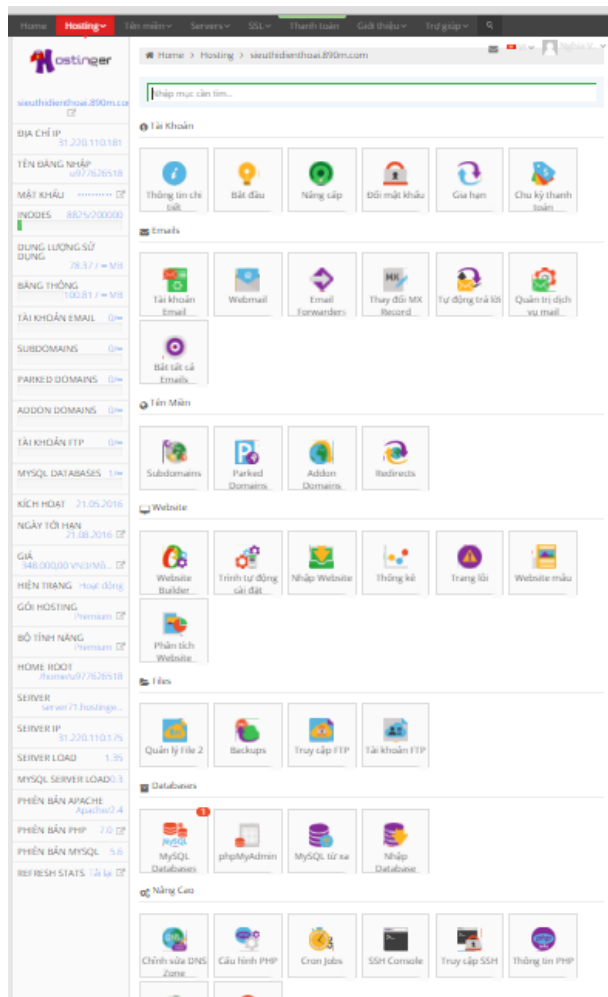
Home Hosting Tên miền Servers SSL Thanh toán Giới thiệu Trợ giúp

Hostinger

sieuthidienthoai.890m.com

ĐỊA CHỈ IP 31.220.110.181
TÊN ĐĂNG NHẬP u977626518
MẬT KHẨU ••••••••••
INODES 8825/200000
DUNG LƯỢNG SỬ DỤNG 78.37 / ∞ MB
BĂNG THÔNG 100.81 / ∞ MB
TÀI KHOẢN EMAIL 0/∞
SUBDOMAINS 0/∞
PARKED DOMAINS 0/∞
ADDON DOMAINS 0/∞
TÀI KHOẢN FTP 0/∞
MYSQL DATABASES 1/∞
KÍCH HOẠT 21.05.2016
NGÀY TỚI HẠN 21.08.2016
GIÁ 348.000,00 VNĐ/Mồ...
HIỆN TRẠNG Hoạt động
GÓI HOSTING Premium
BỘ TÍNH NĂNG Premium
HOME ROOT /home/u977626518
SERVER server71.hostinge...
SERVER IP 31.220.110.175
SERVER LOAD 1.35
MYSQL SERVER LOAD 0.3
PHIÊN BẢN APACHE Apache/2.4
PHIÊN BẢN PHP 7.0
PHIÊN BẢN MYSQL 5.6
REFRESH STATS Tải lại

Home > Hosting > sieuthidienthoai.890m.com

Nhập mục cần tìm...

Tài Khoản
Thông tin chi tiết
Bắt đầu
Nâng cấp
Đổi mật khẩu
Gia hạn
Chu kỳ thanh toán

Emails
Tài khoản Email
Webmail
Email Forwarders
Thay đổi MX Record
Tự động trả lời
Quản trị dịch vụ mail
Bắt tất cả Emails

Tên Miền
Subdomains
Parked Domains
Addon Domains
Redirects

Website
Website Builder
Trình tự động cài đặt
Nhập Website
Thống kê
Trang lỗi
Website mẫu
Phân tích Website

Files
Quản lý File 2
Backups
Truy cập FTP
Tài khoản FTP

Databases
MySQL Databases
phpMyAdmin
MySQL từ xa
Nhập Database

Nâng Cao
Chỉnh sửa DNS Zone
Cấu hình PHP
Cron Jobs
SSH Console
Truy cập SSH
Thông tin PHP